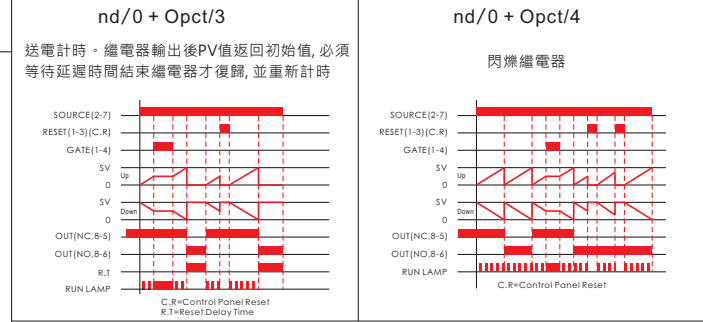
nd/0 + Opct/3

送電計時。繼電器輸出後PV值返回初始值, 必須等待延遲時間結束繼電器才復歸, 並重新計時

SOURCE(2-7)
RESET(1-3)(C.R)
GATE(1-4)
SV
Up
0
SV
Down
0
OUT(NC,8-5)
OUT(NO,8-6)
R.T
RUN LAMP

C.R=Control Panel Reset
R.T=Reset Delay Time

nd/0 + Opct/4

閃爍繼電器

SOURCE(2-7)
RESET(1-3)(C.R)
GATE(1-4)
SV
Up
0
SV
Down
0
OUT(NC,8-5)
OUT(NO,8-6)
RUN LAMP

C.R=Control Panel Reset